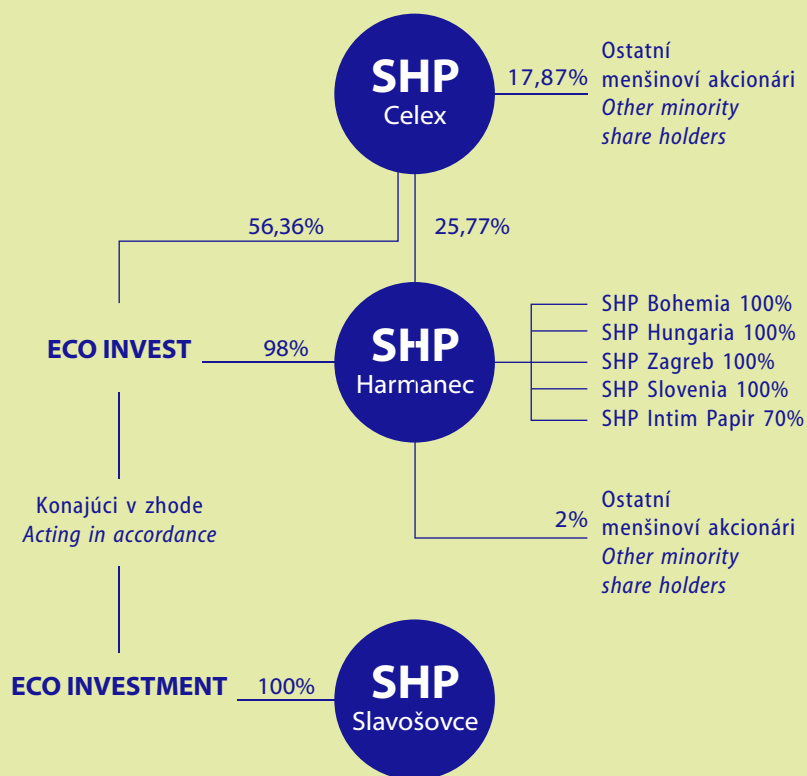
SHP
Celex

17,87%

Ostatní
menšinoví akcionári
Other minority
share holders

56,36%

25,77%

ECO INVEST

98%

SHP
Harmanec

SHP Bohemia 100%
SHP Hungaria 100%
SHP Zagreb 100%
SHP Slovenia 100%
SHP Intim Papir 70%

Konajúci v zhode
Acting in accordance

2%

Ostatní
menšinoví akcionári
Other minority
share holders

ECO INVESTMENT

100%

SHP
Slavošovce